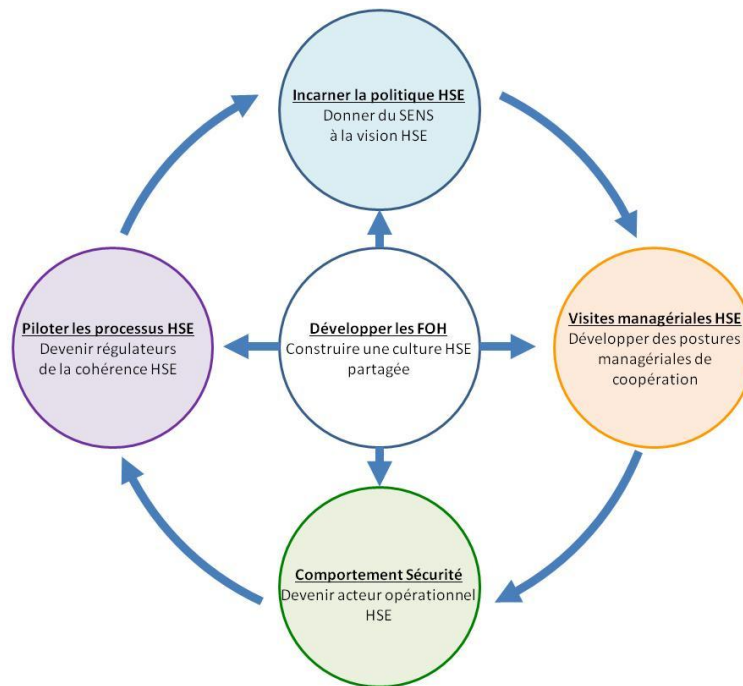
Incarner la politique HSE
Donner du SENS à la vision HSE

Piloter les processus HSE
Devenir régulateurs de la cohérence HSE

Développer les FOH
Construire une culture HSE partagée

Visites managériales HSE
Développer des postures managériales de coopération

Comportement Sécurité
Devenir acteur opérationnel HSE